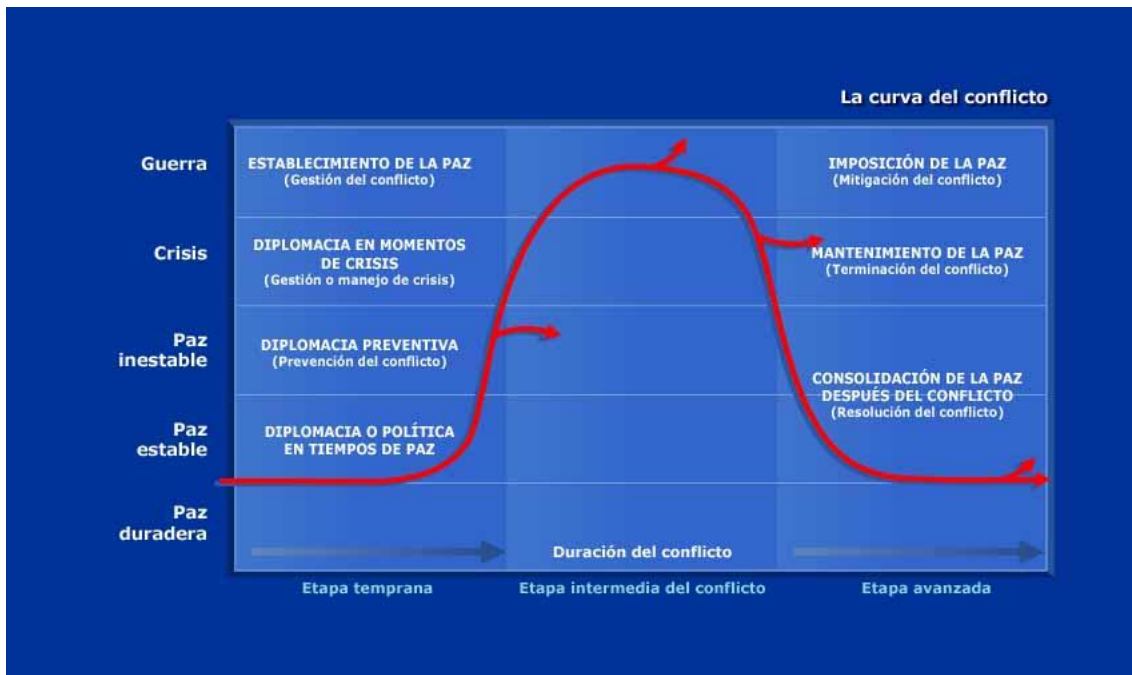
La curva del conflicto

Guerra

Crisis

Paz inestable

Paz estable

Paz duradera

ESTABLECIMIENTO DE LA PAZ
(Gestión del conflicto)

DIPLOMACIA EN MOMENTOS DE CRISIS
(Gestión o manejo de crisis)

DIPLOMACIA PREVENTIVA
(Prevención del conflicto)

DIPLOMACIA O POLÍTICA EN TIEMPOS DE PAZ

IMPOSICIÓN DE LA PAZ
(Mitigación del conflicto)

MANTENIMIENTO DE LA PAZ
(Terminación del conflicto)

CONSOLIDACIÓN DE LA PAZ DESPUÉS DEL CONFLICTO
(Resolución del conflicto)

Duración del conflicto

Etapa temprana

Etapa intermedia del conflicto

Etapa avanzada